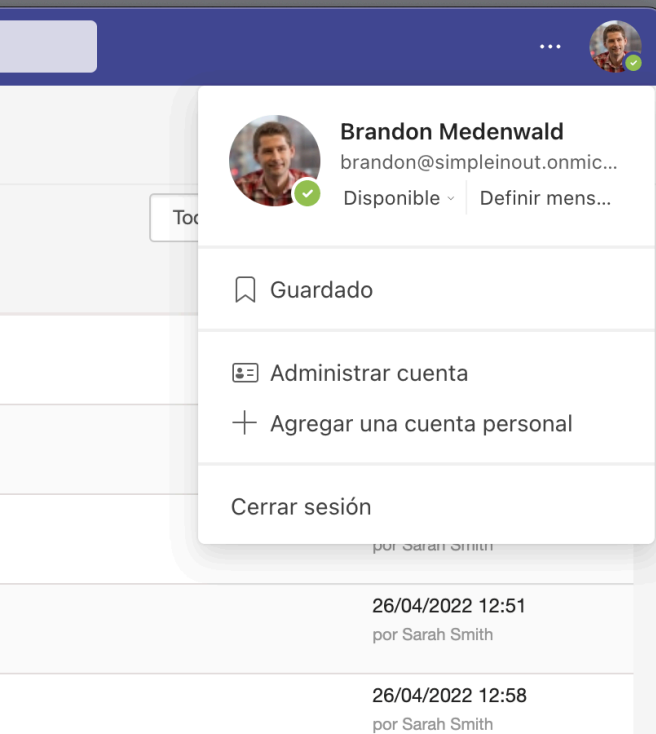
...

Brandon Medenwald
brandon@simpleinout.onmic...
Disponible
Definir mens...

Toc

Guardado

Administrar cuenta
Agregar una cuenta personal

Cerrar sesión

por Sarah Smith

26/04/2022 12:51
por Sarah Smith

26/04/2022 12:58
por Sarah Smith